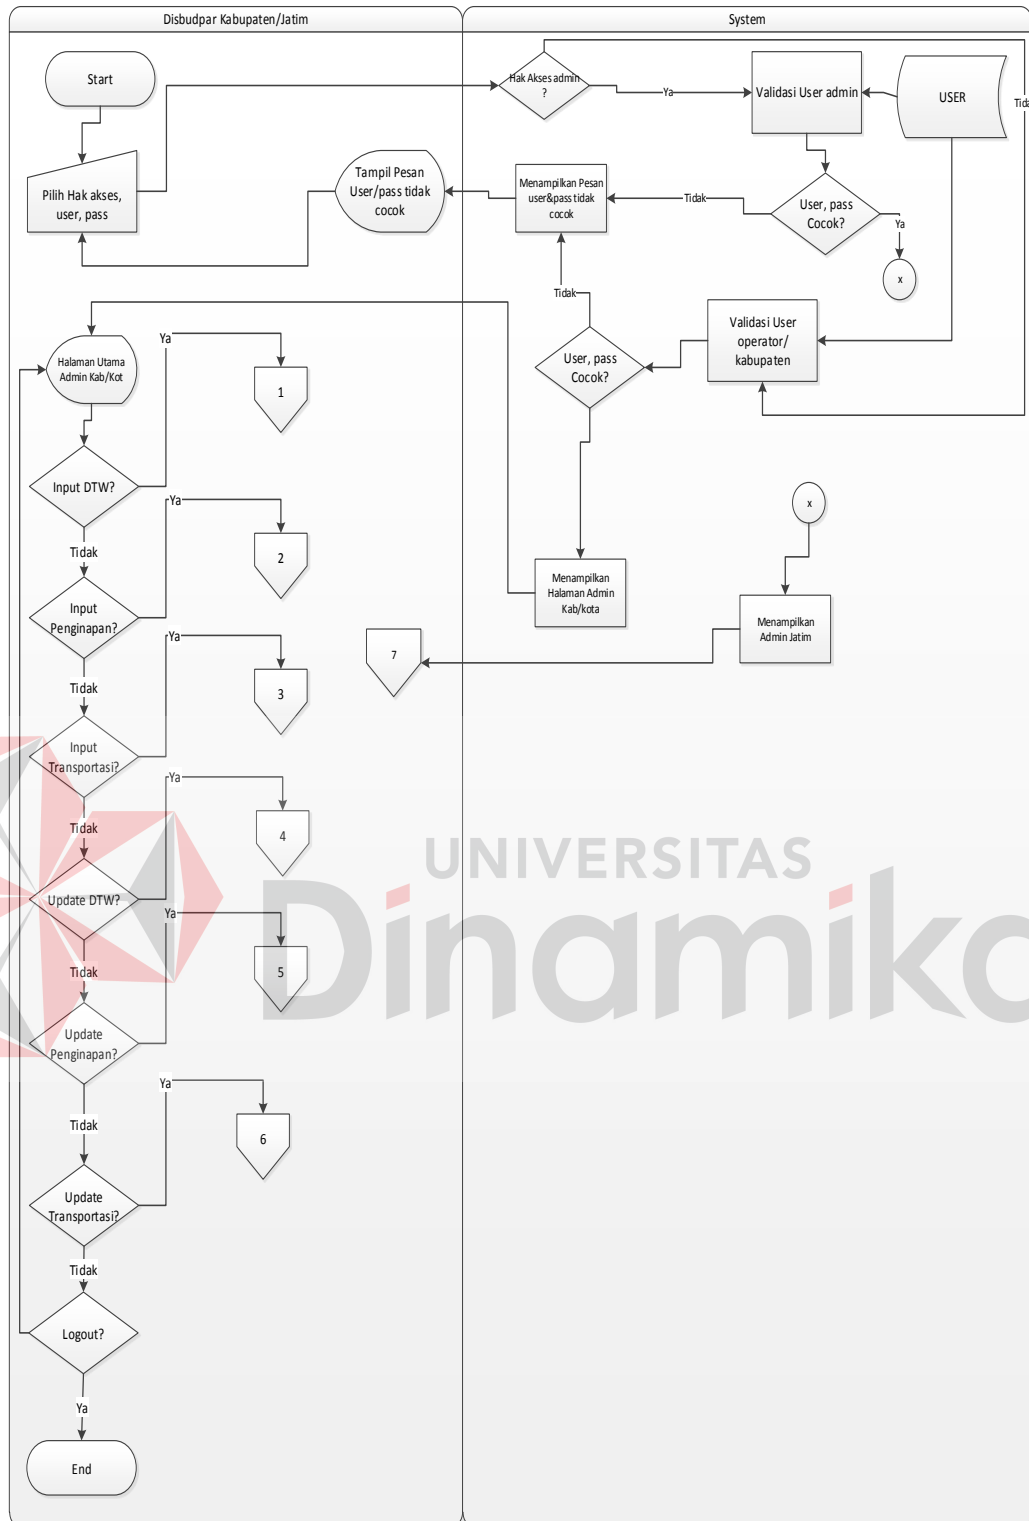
Disbudpar Kabupaten/Jatim

System

Start

Hak Akses admin ?

Ya

Validasi User admin

USER

Tida

Pilih Hak akses, user, pass

Tampil Pesan User/pass tidak cocok

Menampilkan Pesan user&pass tidak cocok

Tidak

User, pass Cocok?

Ya

x

Tidak

Validasi User operator/ kabupaten

Halaman Utama Admin Kab/Kot

Ya

1

User, pass Cocok?

Input DTW?

Ya

2

Tidak

x

Input Penginapan?

Menampilkan Halaman Admin Kab/kota

Ya

Menampilkan Admin Jatim

7

3

Tidak

Input Transportasi?

Ya

4

Tidak

UNIVERSITAS

Update DTW?

Ya

5

Dinamika

Tidak

Update Penginapan?

Ya

6

Tidak

Update Transportasi?

Tidak

Logout?

Ya

End